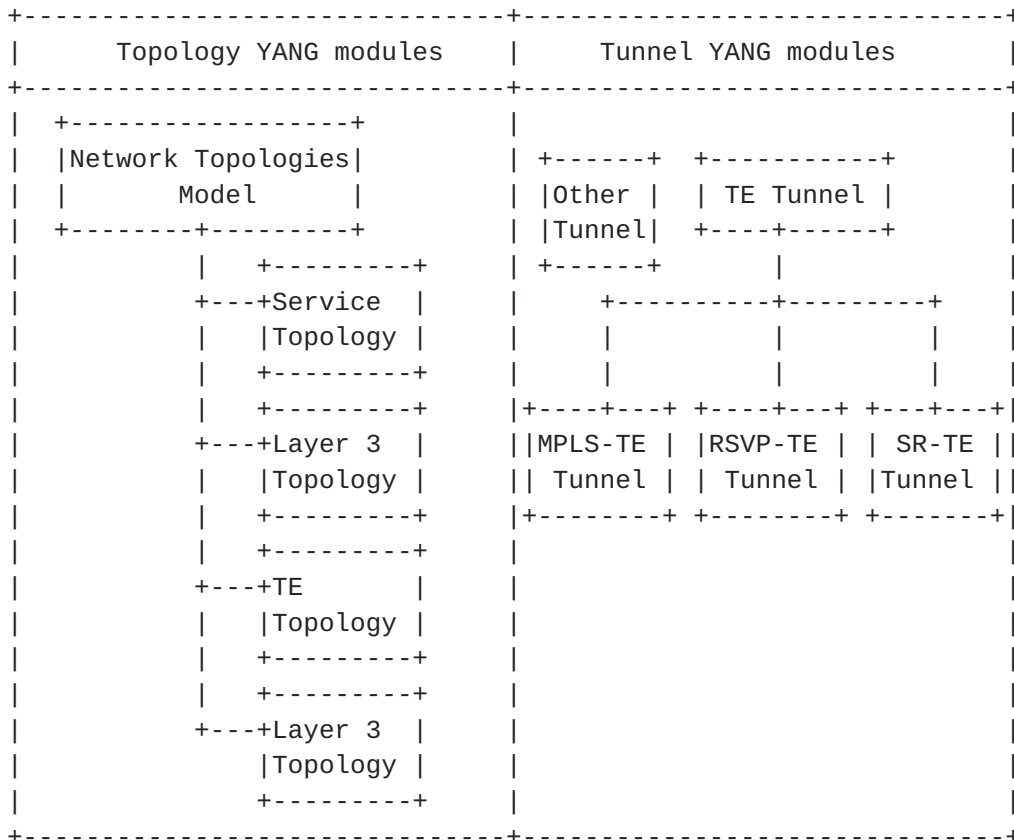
| Topology YANG modules | Tunnel YANG modules |
|---|---|
| Network Topologies Model | Other Tunnel |
| Service Topology | TE Tunnel |
| Layer 3 Topology | MPLS-TE Tunnel |
| TE Topology | RSVP-TE Tunnel |
| Layer 3 Topology | SR-TE Tunnel |